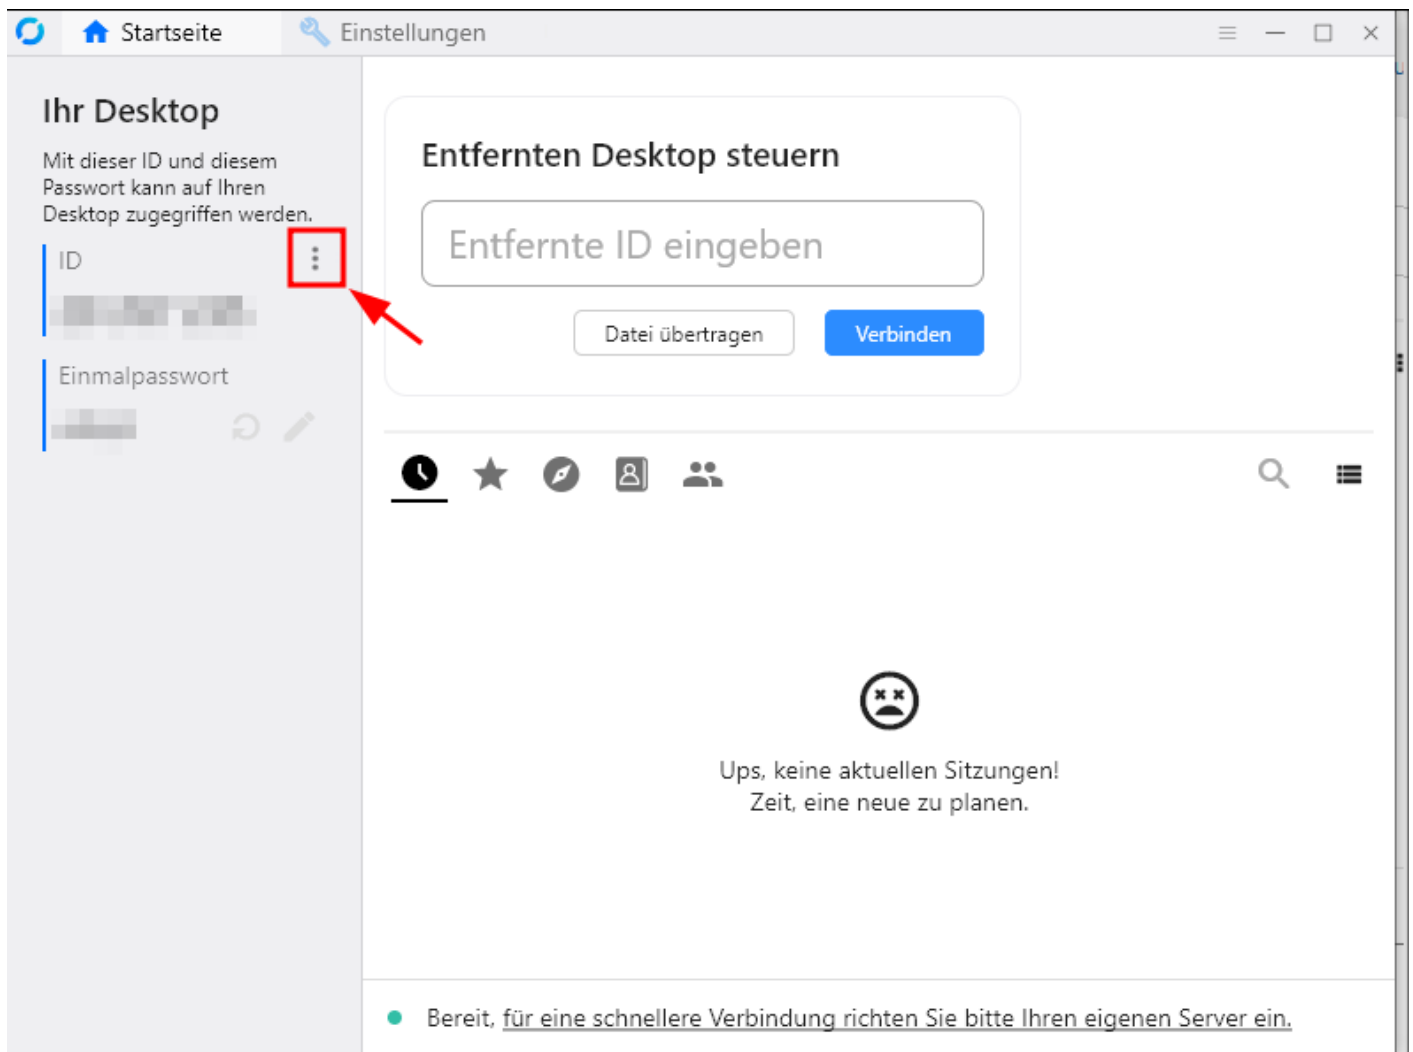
Startseite Einstellungen

Ihr Desktop

Mit dieser ID und diesem Passwort kann auf Ihren Desktop zugegriffen werden.

ID

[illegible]

Einmalpasswort

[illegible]

Entfernten Desktop steuern

Entfernte ID eingeben

Datei übertragen

Verbinden

Ups, keine aktuellen Sitzungen!
Zeit, eine neue zu planen.

Bereit, für eine schnellere Verbindung richten Sie bitte Ihren eigenen Server ein.